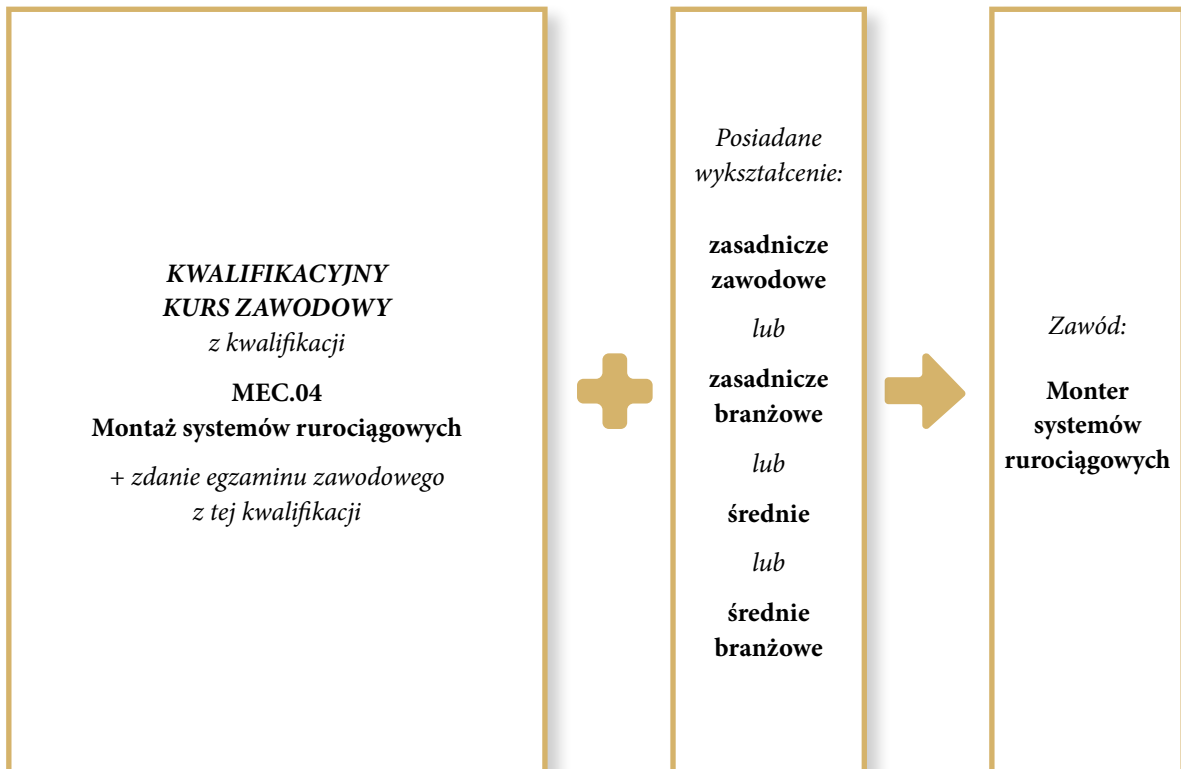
KWALIFIKACYJNY
KURS ZAWODOWY
z kwalifikacji

MEC.04
Montaż systemów rurociągowych

+ zdanie egzaminu zawodowego
z tej kwalifikacji

Posiadane wykształcenie:

zasadnicze zawodowe

lub

zasadnicze branżowe

lub

średnie

lub

średnie branżowe

Zawód:

Monter systemów rurociągowych